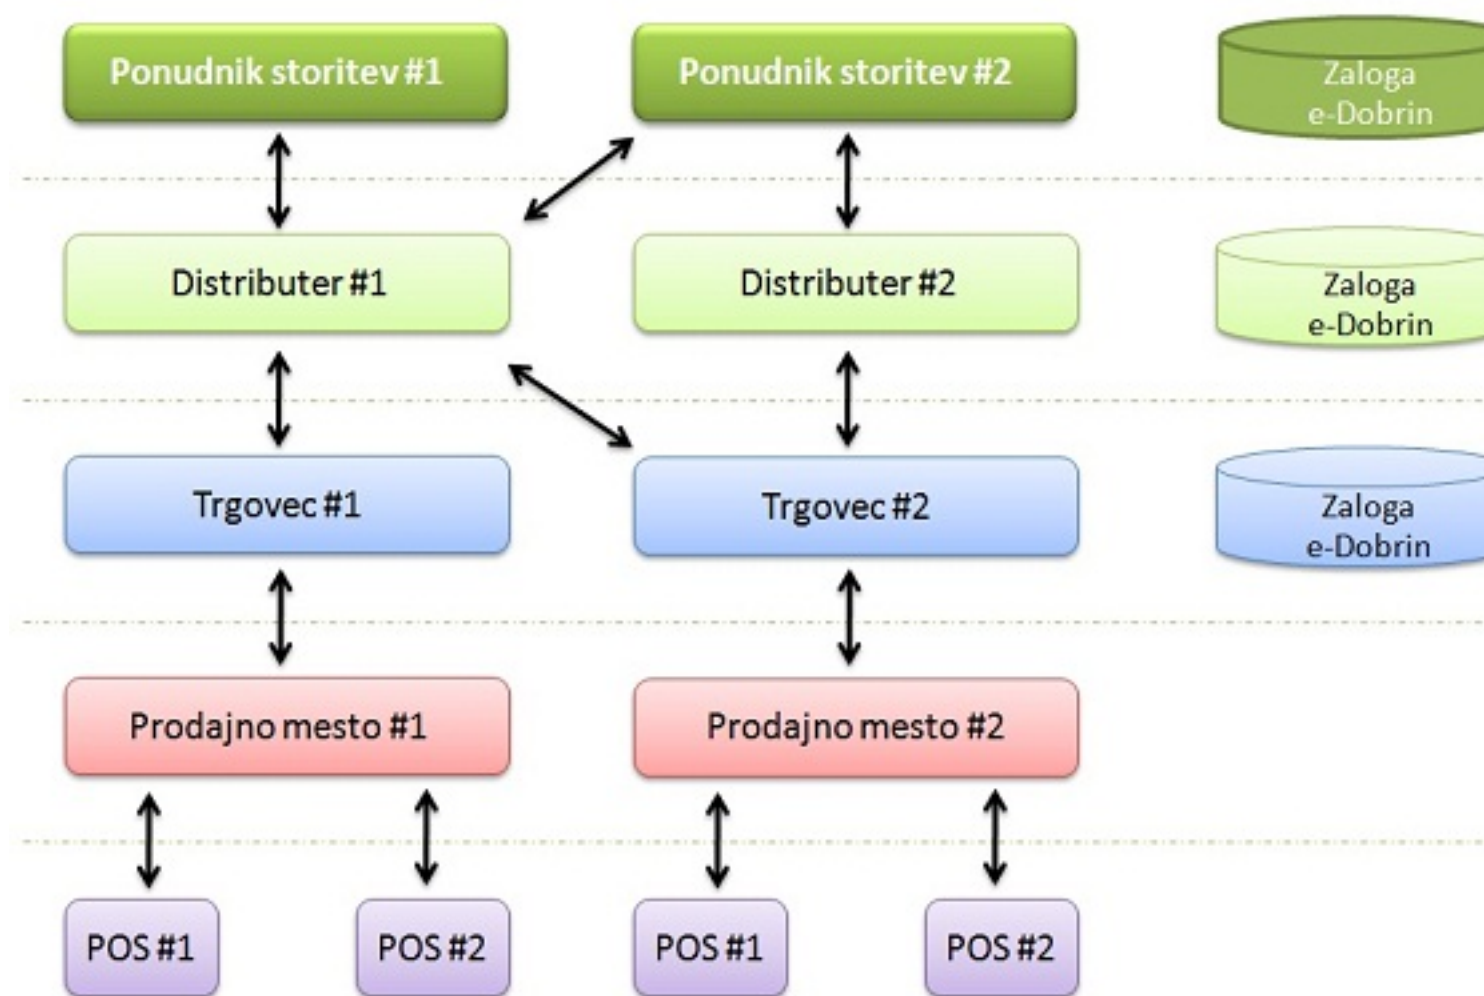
Ponudnik storitev #1

Ponudnik storitev #2

Zaloga e-Dobrin

Distributer #1

Distributer #2

Zaloga e-Dobrin

Trgovec #1

Trgovec #2

Zaloga e-Dobrin

Prodajno mesto #1

Prodajno mesto #2

POS #1

POS #2

POS #1

POS #2